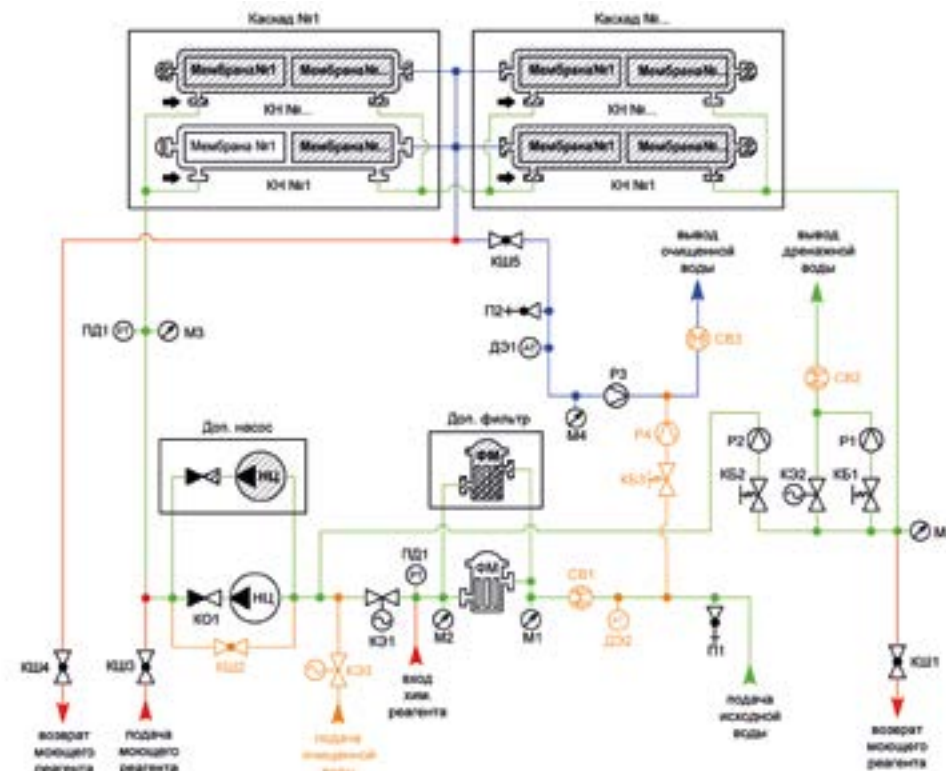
Каскад №1

Каскад №...

Мембрана №1

Мембрана №...

КН №...

Мембрана №1

Мембрана №...

КН №1

Мембрана №1

Мембрана №...

КН №...

Мембрана №1

Мембрана №...

КН №1

КШ5

вывод очищенной воды

вывод дренажной воды

П2

ДЭ1

СВ3

Р3

СВ2

ПД1

М3

М4

Доп. насос

Доп. фильтр

НЦ

ФМ

Р4

КБ3

Р2

Р1

КБ2

КЭ2

КБ1

М

ПД1

КО1

НЦ

ФМ

СВ1

КШ2

КЭ1

М2

М1

ДЭ2

П1

КЭ3

вход хим. реагента

подача исходной воды

КШ4

КШ3

КШ1

возврат моющего реагента

подача моющего реагента

подача очищенной воды

возврат моющего реагента